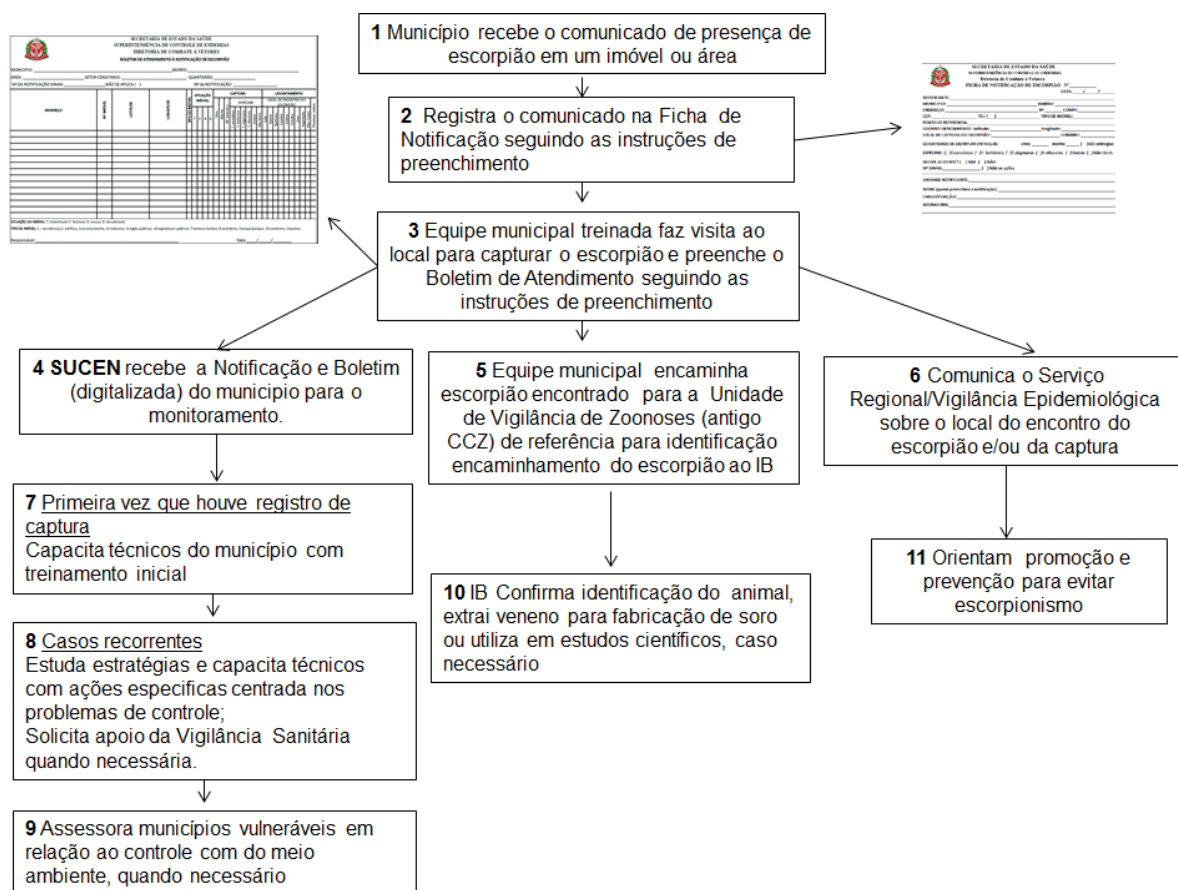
**1** Município recebe o comunicado de presença de escorpião em um imóvel ou área

**2** Registra o comunicado na Ficha de Notificação seguindo as instruções de preenchimento

SECRETARIA DE ESTADO DA SAÚDE
SUPERINTENDÊNCIA DE CONTROLE DE ENDEMIAS
DIRETORIA DE COMBATE A VETORES
BOLETIM DE ATENDIMENTO À NOTIFICAÇÃO DE ESCORPIÃO

SECRETARIA DE ESTADO DA SAÚDE
SUPERINTENDÊNCIA DE CONTROLE DE ENDEMIAS
Diretoria de Combate a Vetores
FICHA DE NOTIFICAÇÃO DE ESCORPIÃO

**3** Equipe municipal treinada faz visita ao local para capturar o escorpião e preenche o Boletim de Atendimento seguindo as instruções de preenchimento

**4 SUCEN** recebe a Notificação e Boletim (digitalizada) do municipio para o monitoramento.

**5** Equipe municipal encaminha escorpião encontrado para a Unidade de Vigilância de Zoonoses (antigo CCZ) de referência para identificação encaminhamento do escorpião ao IB

**6** Comunica o Serviço Regional/Vigilância Epidemiológica sobre o local do encontro do escorpião e/ou da captura

**7** Primeira vez que houve registro de captura
Capacita técnicos do município com treinamento inicial

**10** IB Confirma identificação do animal, extrai veneno para fabricação de soro ou utiliza em estudos científicos, caso necessário

**11** Orientam promoção e prevenção para evitar escorpionismo

**8** Casos recorrentes
Estuda estratégias e capacita técnicos com ações especificas centrada nos problemas de controle;
Solicita apoio da Vigilância Sanitária quando necessária.

**9** Assessora municípios vulneráveis em relação ao controle com do meio ambiente, quando necessário